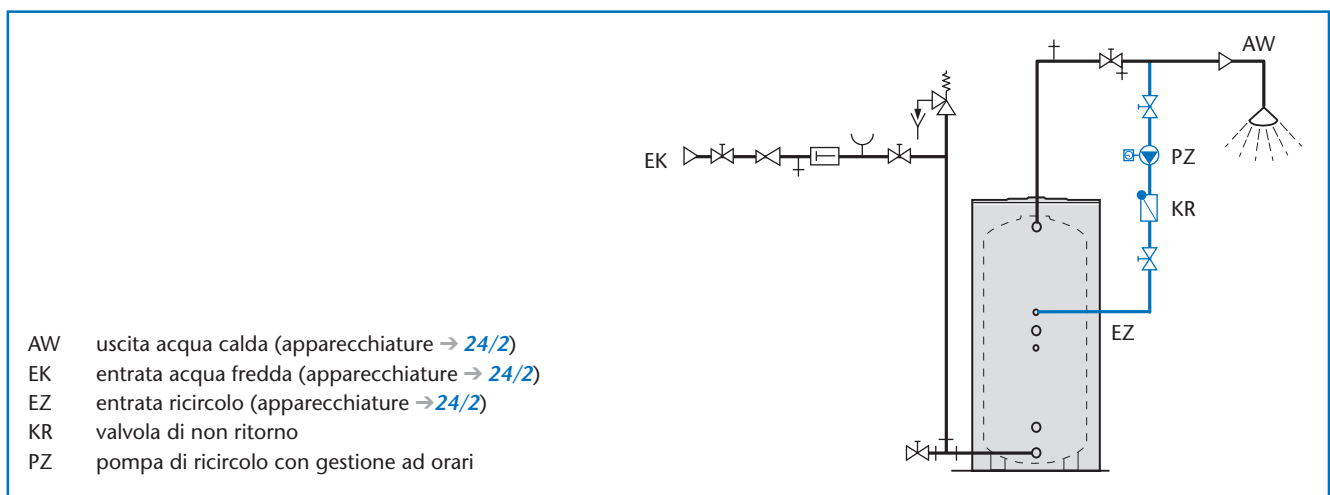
AW
EK
PZ
KR
EZ

AW uscita acqua calda (apparecchiature → 24/2)
EK entrata acqua fredda (apparecchiature → 24/2)
EZ entrata ricircolo (apparecchiature →24/2)
KR valvola di non ritorno
PZ pompa di ricircolo con gestione ad orari